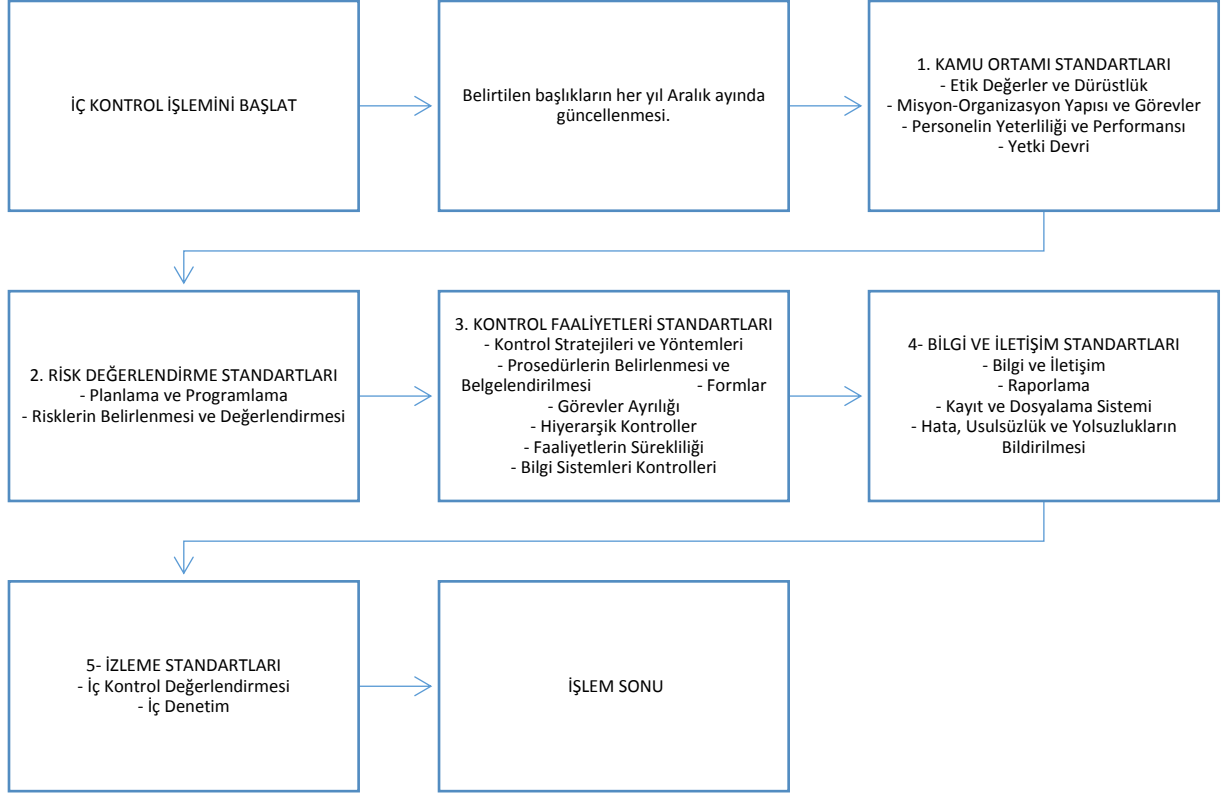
İÇ KONTROL İŞLEMİNİ BAŞLAT

Belirtilen başlıkların her yıl Aralık ayında güncellenmesi.

1. KAMU ORTAMI STANDARTLARI
- Etik Değerler ve Dürüstlük
- Misyon-Organizasyon Yapısı ve Görevler
- Personelin Yeterliliği ve Performansı
- Yetki Devri

2. RİSK DEĞERLENDİRME STANDARTLARI
- Planlama ve Programlama
- Risklerin Belirlenmesi ve Değerlendirmesi

3. KONTROL FAALİYETLERİ STANDARTLARI
- Kontrol Stratejileri ve Yöntemleri
- Prosedürlerin Belirlenmesi ve Belgelendirilmesi - Formlar
- Görevler Ayrılığı
- Hiyerarşik Kontroller
- Faaliyetlerin Sürekliliği
- Bilgi Sistemleri Kontrolleri

4- BİLGİ VE İLETİŞİM STANDARTLARI
- Bilgi ve İletişim
- Raporlama
- Kayıt ve Dosyalama Sistemi
- Hata, Usulsüzlük ve Yolsuzlukların Bildirilmesi

5- İZLEME STANDARTLARI
- İç Kontrol Değerlendirmesi
- İç Denetim

İŞLEM SONU